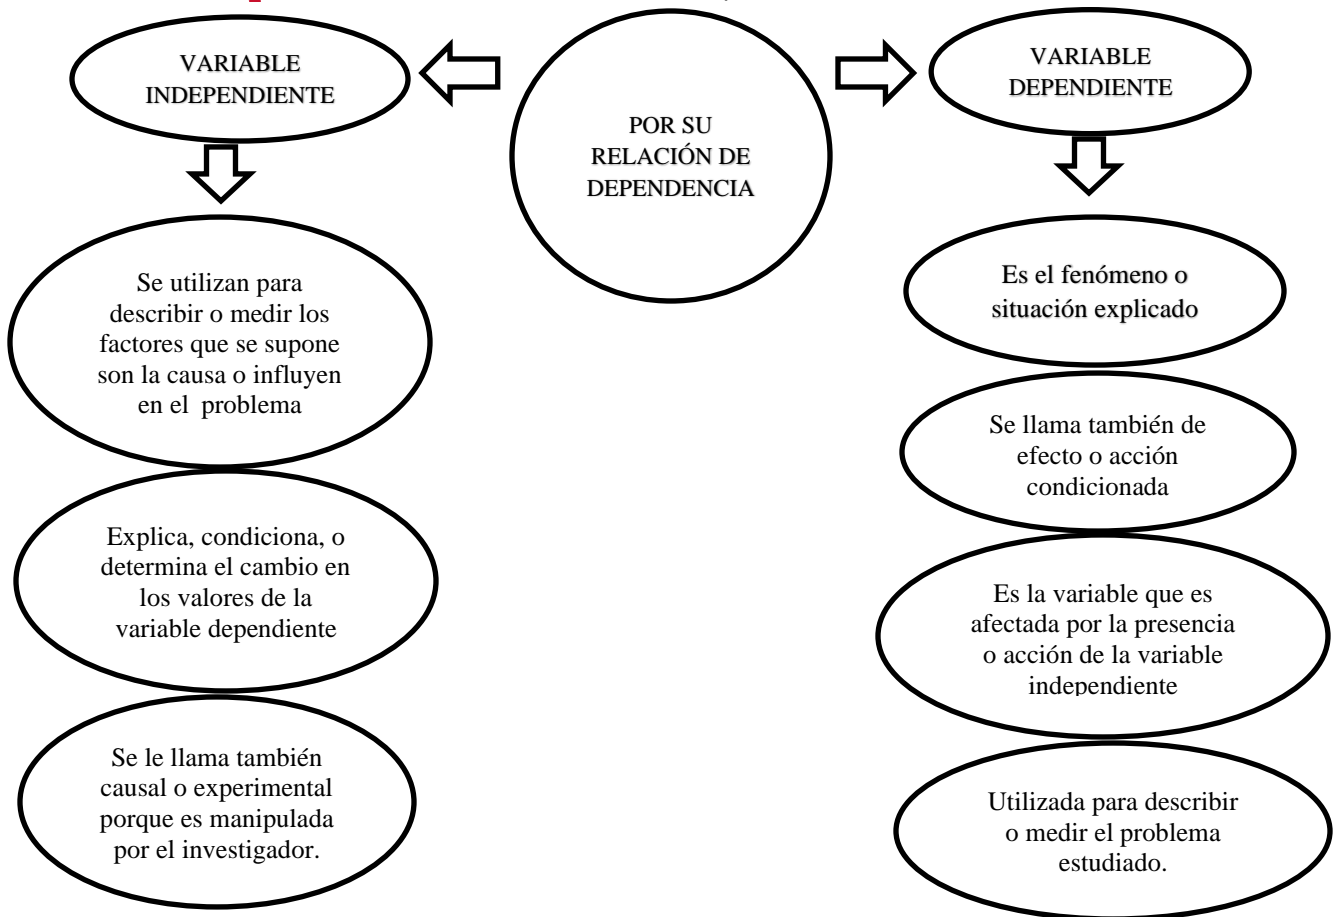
POR SU RELACIÓN DE DEPENDENCIA

VARIABLE INDEPENDIENTE

Se utilizan para describir o medir los factores que se supone son la causa o influyen en el problema

Explica, condiciona, o determina el cambio en los valores de la variable dependiente

Se le llama también causal o experimental porque es manipulada por el investigador.

VARIABLE DEPENDIENTE

Es el fenómeno o situación explicado

Se llama también de efecto o acción condicionada

Es la variable que es afectada por la presencia o acción de la variable independiente

Utilizada para describir o medir el problema estudiado.